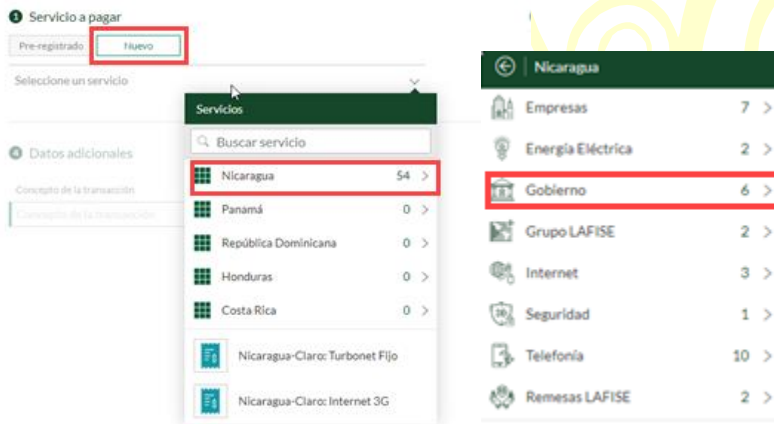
3 Servicio a pagar

Pre-registrado | Nuevo

Seleccione un servicio

4 Datos adicionales

Concepto de la transacción

Concepto de la transacción

Servicios

Buscar servicio

| | |
|---|---|
| Nicaragua | 54 > |
| Panamá | 0 > |
| República Dominicana | 0 > |
| Honduras | 0 > |
| Costa Rica | 0 > |

Nicaragua-Claro: Turbonet Fijo

Nicaragua-Claro: Internet 3G

Nicaragua

| | |
|---|---|
| Empresas | 7 > |
| Energía Eléctrica | 2 > |
| Gobierno | 6 > |
| Grupo LAFISE | 2 > |
| Internet | 3 > |
| Seguridad | 1 > |
| Telefonía | 10 > |
| Remesas LAFISE | 2 > |